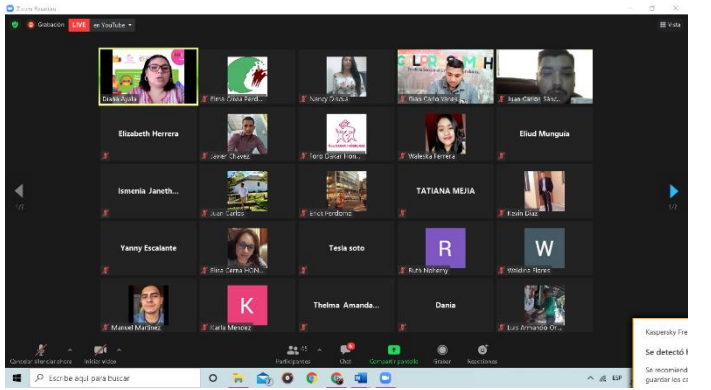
Zoom Reunión

Grabación LIVE en YouTube

Vista

Diana Ayala
Elsa Olivia Ferd...
Nancy Ordaz
Elías Cano Valle...
Juan Carlos Sánc...

Elizabeth Herrera
Javier Chavez
Foro Dalai Hon...
Walesca Ferrera
Eliud Munguia

Ismenia Janeth...
Juan Carlos
Erick Perdomo
TATIANA MEJIA
Edwin Diaz

Yanny Escalante
Elisa Gema HON...
Tesla soto
R
Ruth Noheny
W
Waldina Flores

Manuel Martinez
K
Karla Mesoez
Thelma Amanda...
Dania
Luis Armando Or...

1/2
1/2

Cancelar silenciar ahora
Iniciar video
Participantes 45
Chat
Compartir pantalla
Grabar
Reacciones

Kaspersky Fre
Se detectó
Se recomiend
guardar los c

Escribe aquí para buscar
ESP